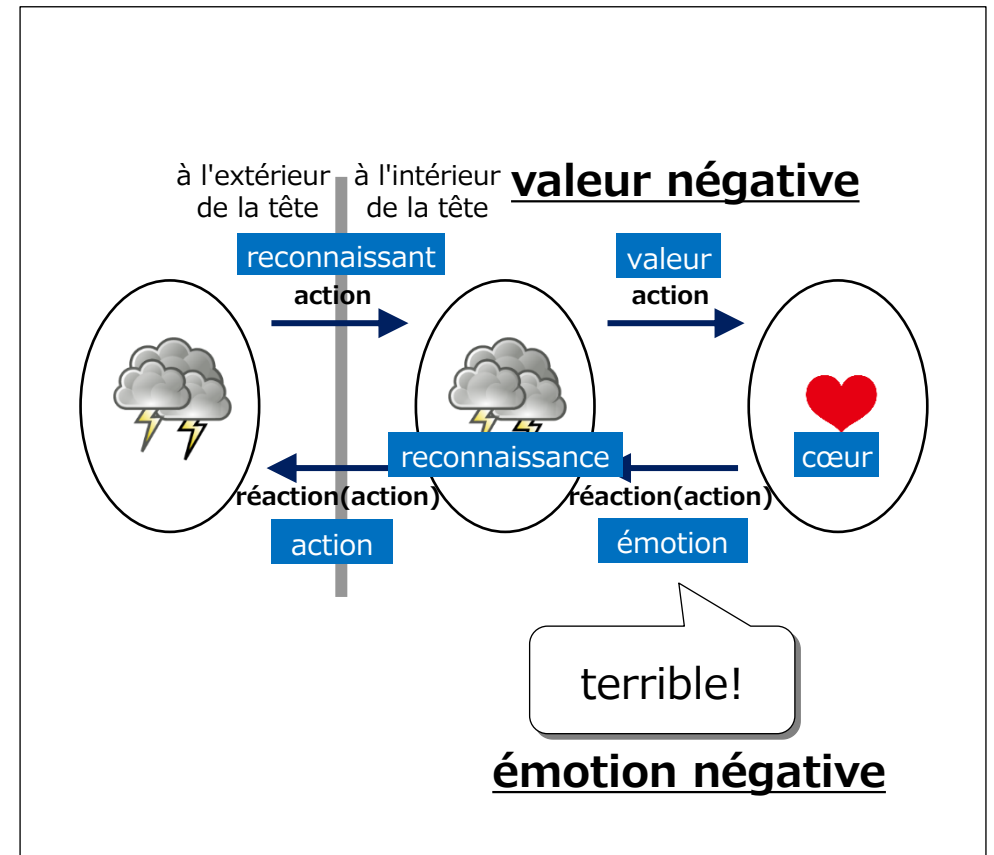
à l'extérieur de la tête

à l'intérieur de la tête

valeur négative

reconnaissant

action

valeur

action

cœur

reconnaissance

réaction(action)

réaction(action)

action

émotion

terrible!

émotion négative